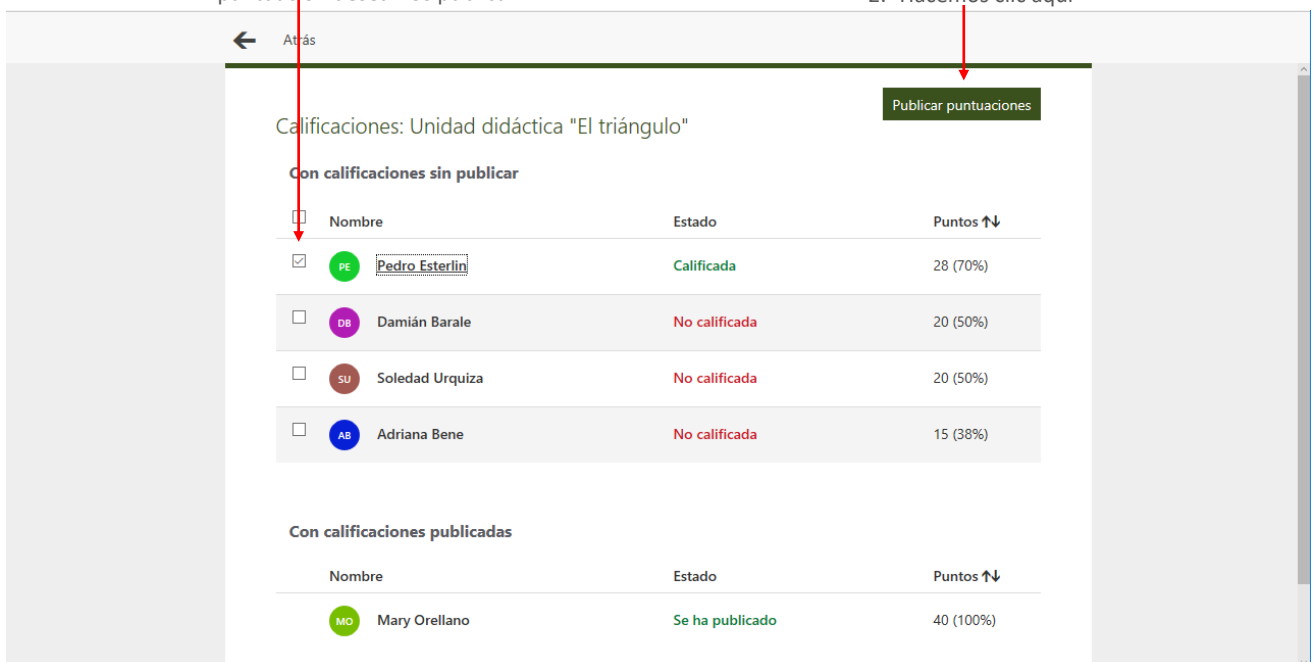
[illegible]

2. Hacemos clic aquí

Atrás

Publicar puntuaciones

Calificaciones: Unidad didáctica "El triángulo"

Con calificaciones sin publicar

| | Nombre | Estado | Puntos ↑↓ |
|---|---|---|---|
| ☑ | PE Pedro Esterlin | Calificada | 28 (70%) |
| ☐ | DB Damián Barale | No calificada | 20 (50%) |
| ☐ | SU Soledad Urquiza | No calificada | 20 (50%) |
| ☐ | AB Adriana Bene | No calificada | 15 (38%) |

Con calificaciones publicadas

| Nombre | Estado | Puntos ↑↓ |
|---|---|---|
| MO Mary Orellano | Se ha publicado | 40 (100%) |